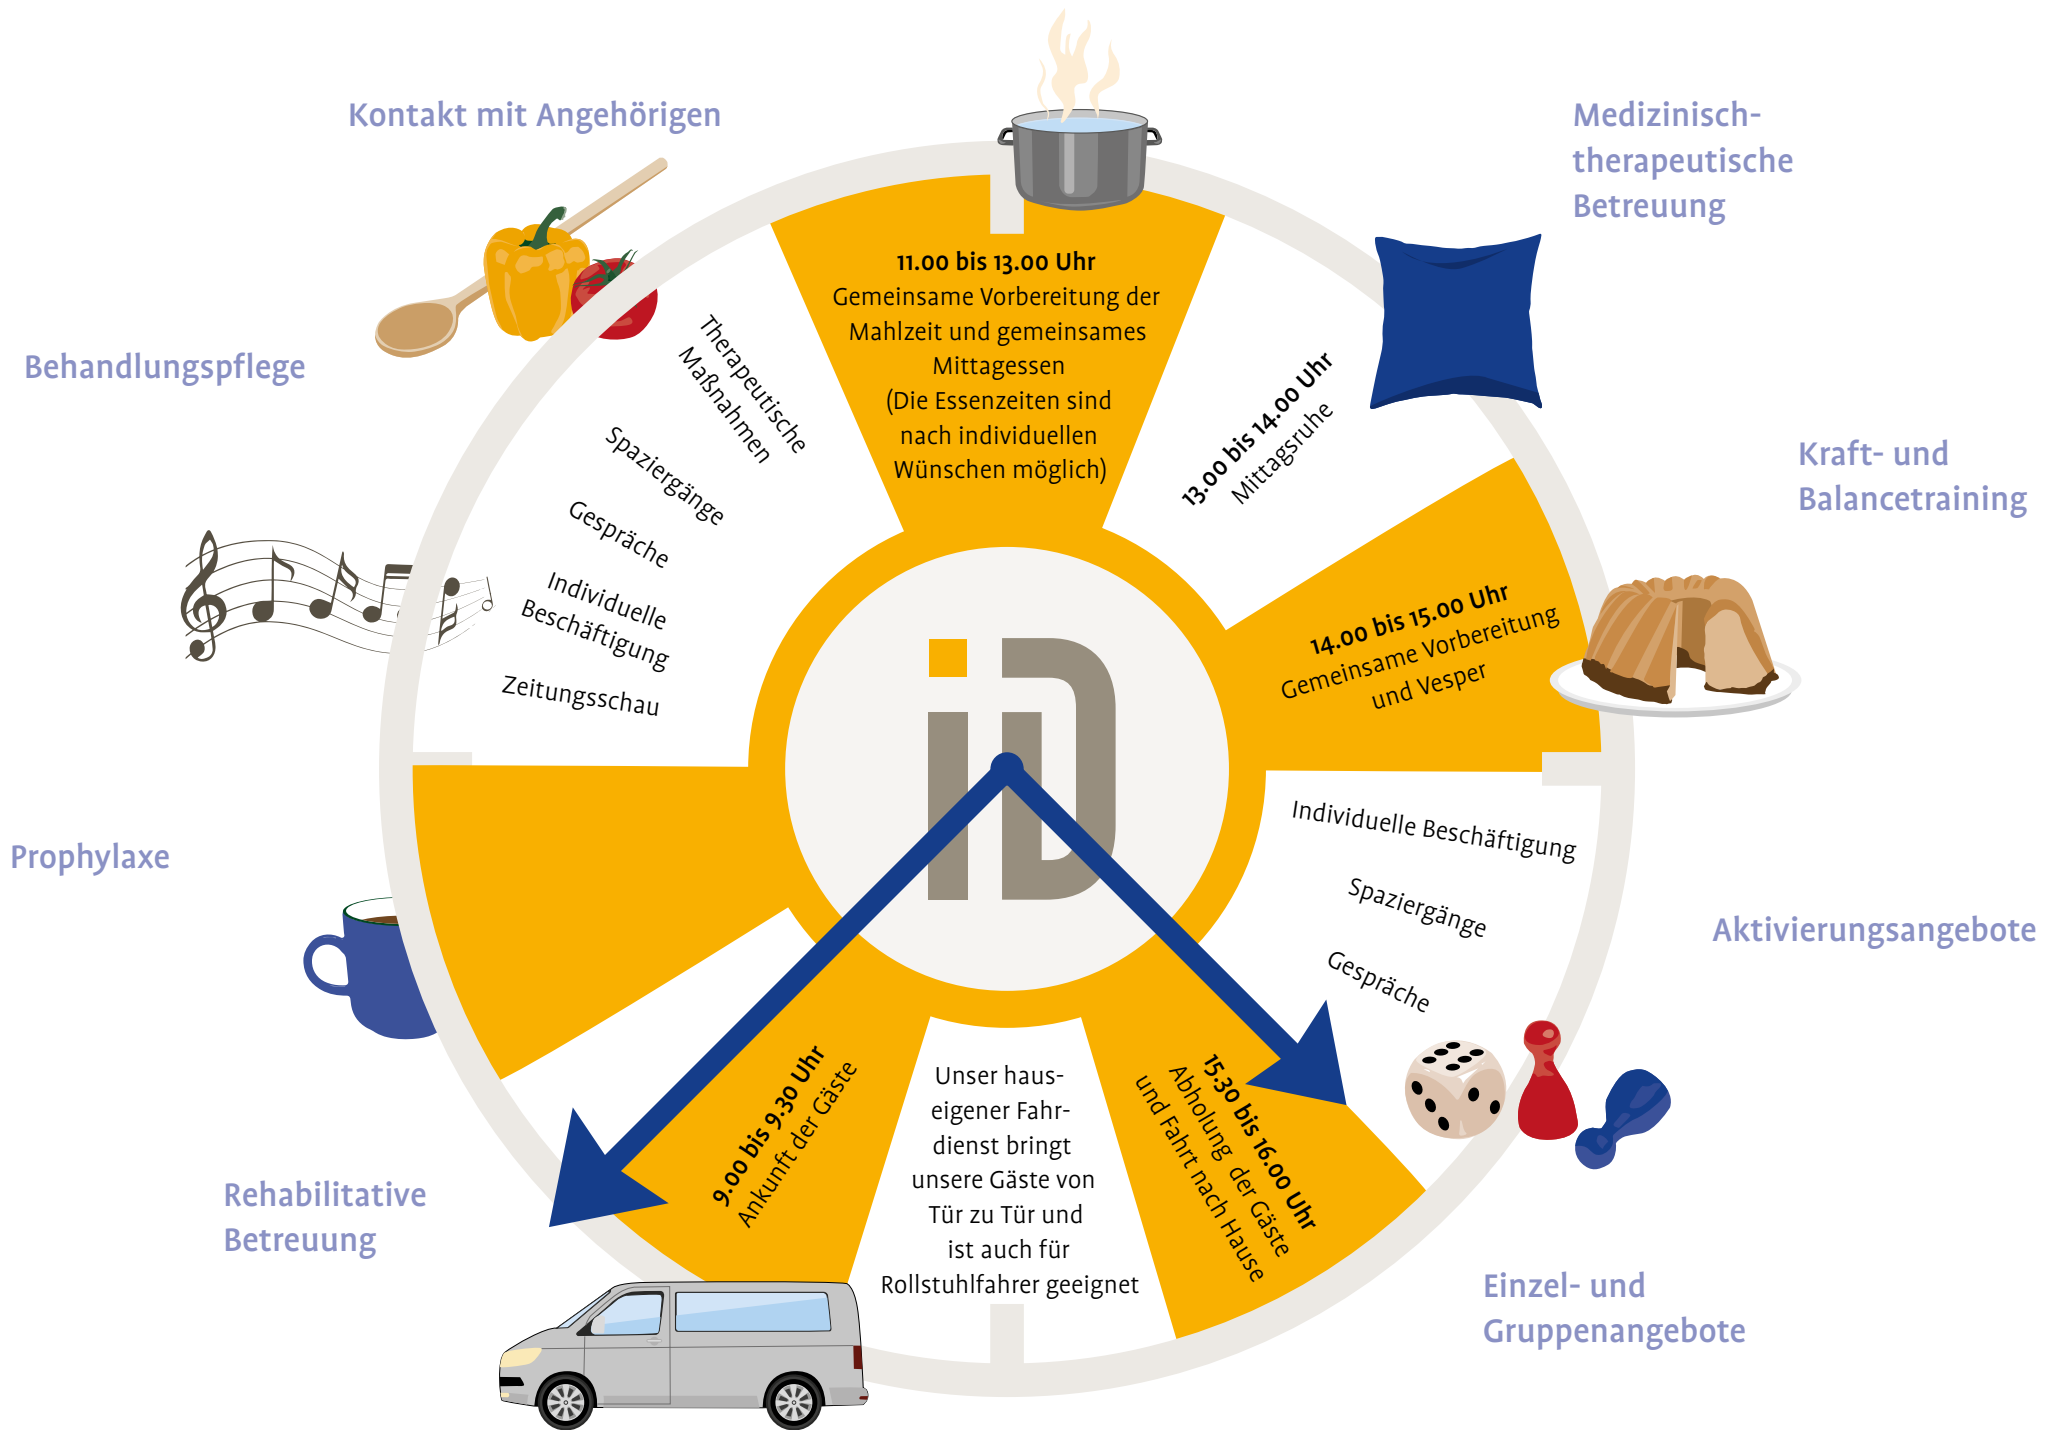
Kontakt mit Angehörigen

Medizinisch-therapeutische Betreuung

Behandlungspflege

Kraft- und Balancetraining

Prophylaxe

Aktivierungsangebote

Rehabilitative Betreuung

Einzel- und Gruppenangebote

11.00 bis 13.00 Uhr
Gemeinsame Vorbereitung der Mahlzeit und gemeinsames Mittagessen
(Die Essenzeiten sind nach individuellen Wünschen möglich)

13.00 bis 14.00 Uhr
Mittagsruhe

14.00 bis 15.00 Uhr
Gemeinsame Vorbereitung und Vesper

Individuelle Beschäftigung

Spaziergänge

Gespräche

15.30 bis 16.00 Uhr
Abholung der Gäste und Fahrt nach Hause

Unser hauseigener Fahrdienst bringt unsere Gäste von Tür zu Tür und ist auch für Rollstuhlfahrer geeignet

9.00 bis 9.30 Uhr
Ankunft der Gäste

Therapeutische Maßnahmen

Spaziergänge

Gespräche

Individuelle Beschäftigung

Zeitungsschau

iD